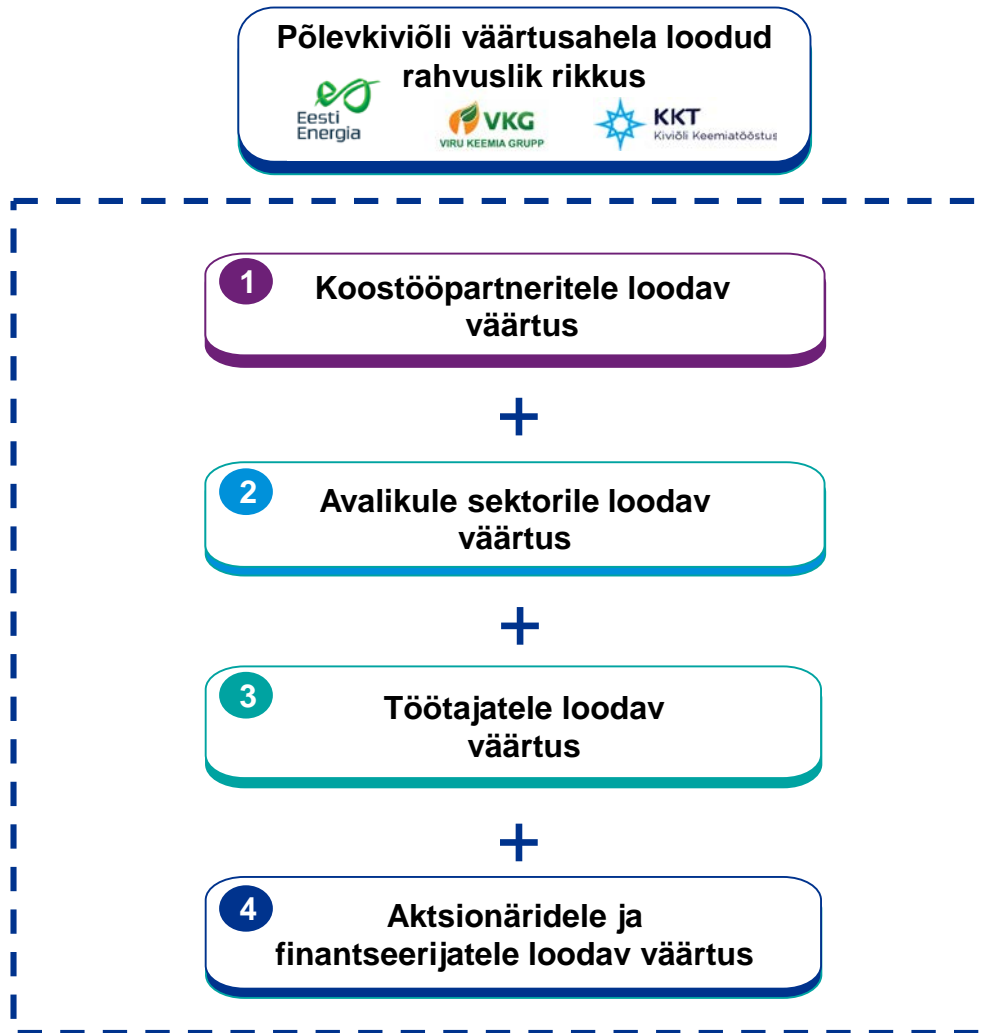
Põlevkiviõli väärtusahela loodud rahvuslik rikkus

Eesti Energia

VKG
VIRU KEEMIA GRUPP

KKT
Kiviõli Keemiatööstus

1 Koostööpartneritele loodav väärtus

+

2 Avalikule sektorile loodav väärtus

+

3 Töötajatele loodav väärtus

+

4 Aktsionäridele ja finantseerijatele loodav väärtus